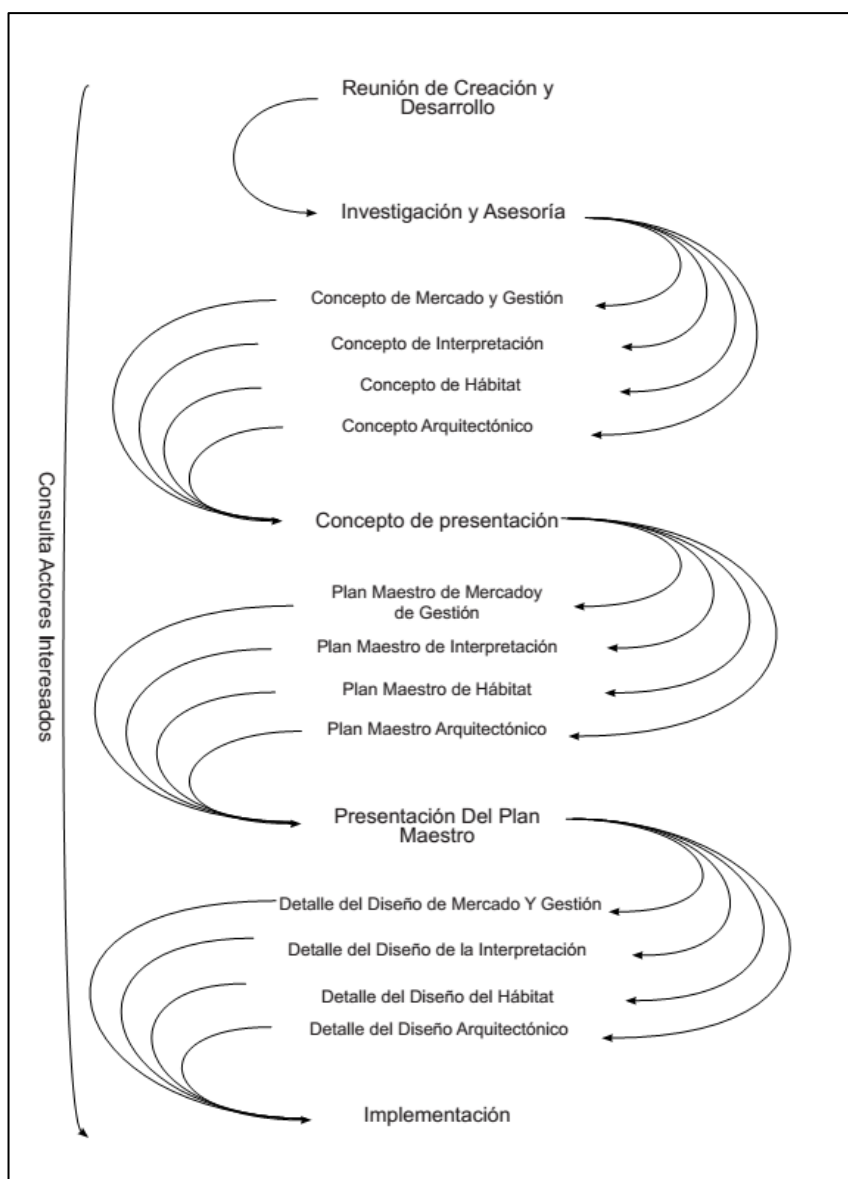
Consulta Actores Interesados

Reunión de Creación y Desarrollo

Investigación y Asesoría

Concepto de Mercado y Gestión

Concepto de Interpretación

Concepto de Hábitat

Concepto Arquitectónico

Concepto de presentación

Plan Maestro de Mercadoy de Gestión

Plan Maestro de Interpretación

Plan Maestro de Hábitat

Plan Maestro Arquitectónico

Presentación Del Plan Maestro

Detalle del Diseño de Mercado Y Gestión

Detalle del Diseño de la Interpretación

Detalle del Diseño del Hábitat

Detalle del Diseño Arquitectónico

Implementación